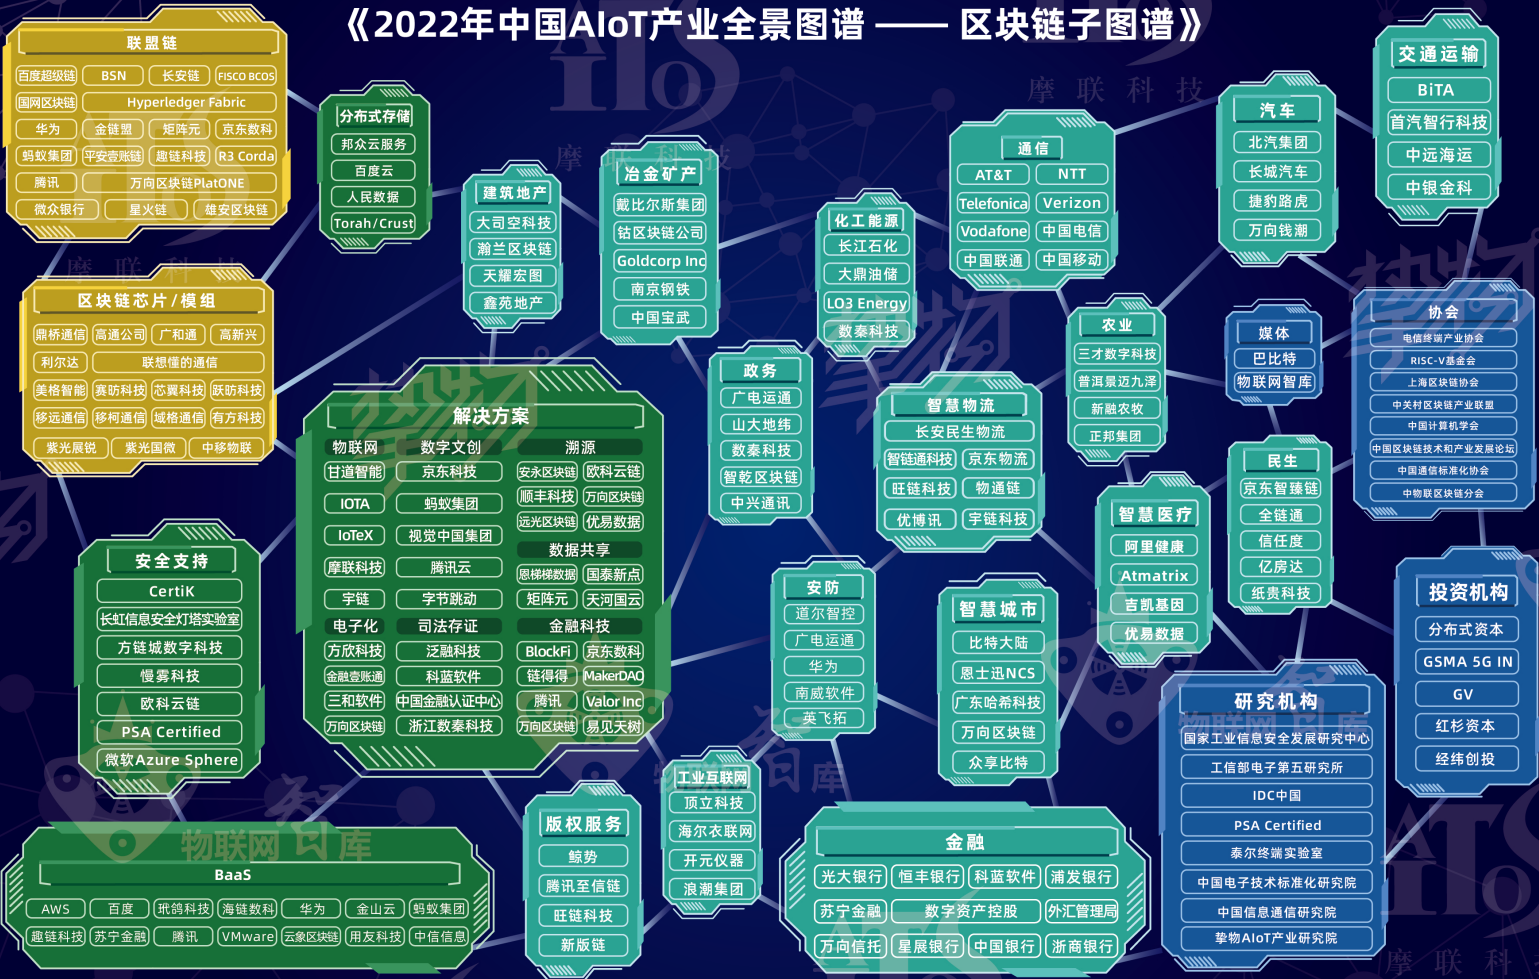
《2022年中国AIoT产业全景图谱 —— 区块链子图谱》

联盟链
百度超级链 BSN 长安链 FISCO BCOS
国网区块链 Hyperledger Fabric
华为 金链盟 矩阵元 京东数科
蚂蚁集团 平安壹账链 趣链科技 R3 Corda
腾讯 万向区块链PlatONE
微众银行 星火链 雄安区块链

分布式存储
邦众云服务
百度云
人民数据
Torah/Crust

建筑地产
大司空科技
瀚兰区块链
天耀宏图
鑫苑地产

冶金矿产
戴比尔斯集团
钴区块链公司
Goldcorp Inc
南京钢铁
中国宝武

化工能源
长江石化
大鼎油储
LO3 Energy
数秦科技

通信
AT&T NTT
Telefonica Verizon
Vodafone 中国电信
中国联通 中国移动

汽车
北汽集团
长城汽车
捷豹路虎
万向钱潮

交通运输
BiTA
首汽智行科技
中远海运
中银金科

区块链芯片/模组
鼎桥通信 高通公司 广和通 高新兴
利尔达 联想懂的通信
美格智能 赛昉科技 芯翼科技 跃昉科技
移远通信 移柯通信 域格通信 有方科技
紫光展锐 紫光国微 中移物联

解决方案
物联网 数字文创 溯源
甘道智能 京东科技 安永区块链 欧科云链
IOTA 蚂蚁集团 顺丰科技 万向区块链
IoTeX 视觉中国集团 远光区块链 优易数据
数据共享
摩联科技 腾讯云 恩梯梯数据 国泰新点
宇链 字节跳动 矩阵元 天河国云
电子化 司法存证 金融科技
方欣科技 泛融科技 BlockFi 京东数科
金融壹账通 科蓝软件 链得得 MakerDAO
三和软件 中国金融认证中心 腾讯 Valor Inc
万向区块链 浙江数秦科技 万向区块链 易见天树

政务
广电运通
山大地纬
数秦科技
智乾区块链
中兴通讯

智慧物流
长安民生物流
智链通科技 京东物流
旺链科技 物通链
优博讯 宇链科技

农业
三才数字科技
普洱景迈九泽
新融农牧
正邦集团

媒体
巴比特
物联网智库

协会
电信终端产业协会
RISC-V基金会
上海区块链协会
中关村区块链产业联盟
中国计算机学会
中国区块链技术和产业发展论坛
中国通信标准化协会
中物联区块链分会

安全支持
CertiK
长虹信息安全灯塔实验室
方链城数字科技
慢雾科技
欧科云链
PSA Certified
微软Azure Sphere

安防
道尔智控
广电运通
华为
南威软件
英飞拓

智慧医疗
阿里健康
Atmatrix
吉凯基因
优易数据

民生
京东智臻链
全链通
信任度
亿房达
纸贵科技

智慧城市
比特大陆
恩士迅NCS
广东哈希科技
万向区块链
众享比特

投资机构
分布式资本
GSMA 5G IN
GV
红杉资本
经纬创投

研究机构
国家工业信息安全发展研究中心
工信部电子第五研究所
IDC中国
PSA Certified
泰尔终端实验室
中国电子技术标准化研究院
中国信息通信研究院
挚物AIoT产业研究院

工业互联网
顶立科技
海尔衣联网
开元仪器
浪潮集团

版权服务
鲸势
腾讯至信链
旺链科技
新版链

金融
光大银行 恒丰银行 科蓝软件 浦发银行
苏宁金融 数字资产控股 外汇管理局
万向信托 星展银行 中国银行 浙商银行

BaaS
AWS 百度 玳鸽科技 海链数科 华为 金山云 蚂蚁集团
趣链科技 苏宁金融 腾讯 VMware 云象区块链 用友科技 中信信息

摩联科技
物联网智库